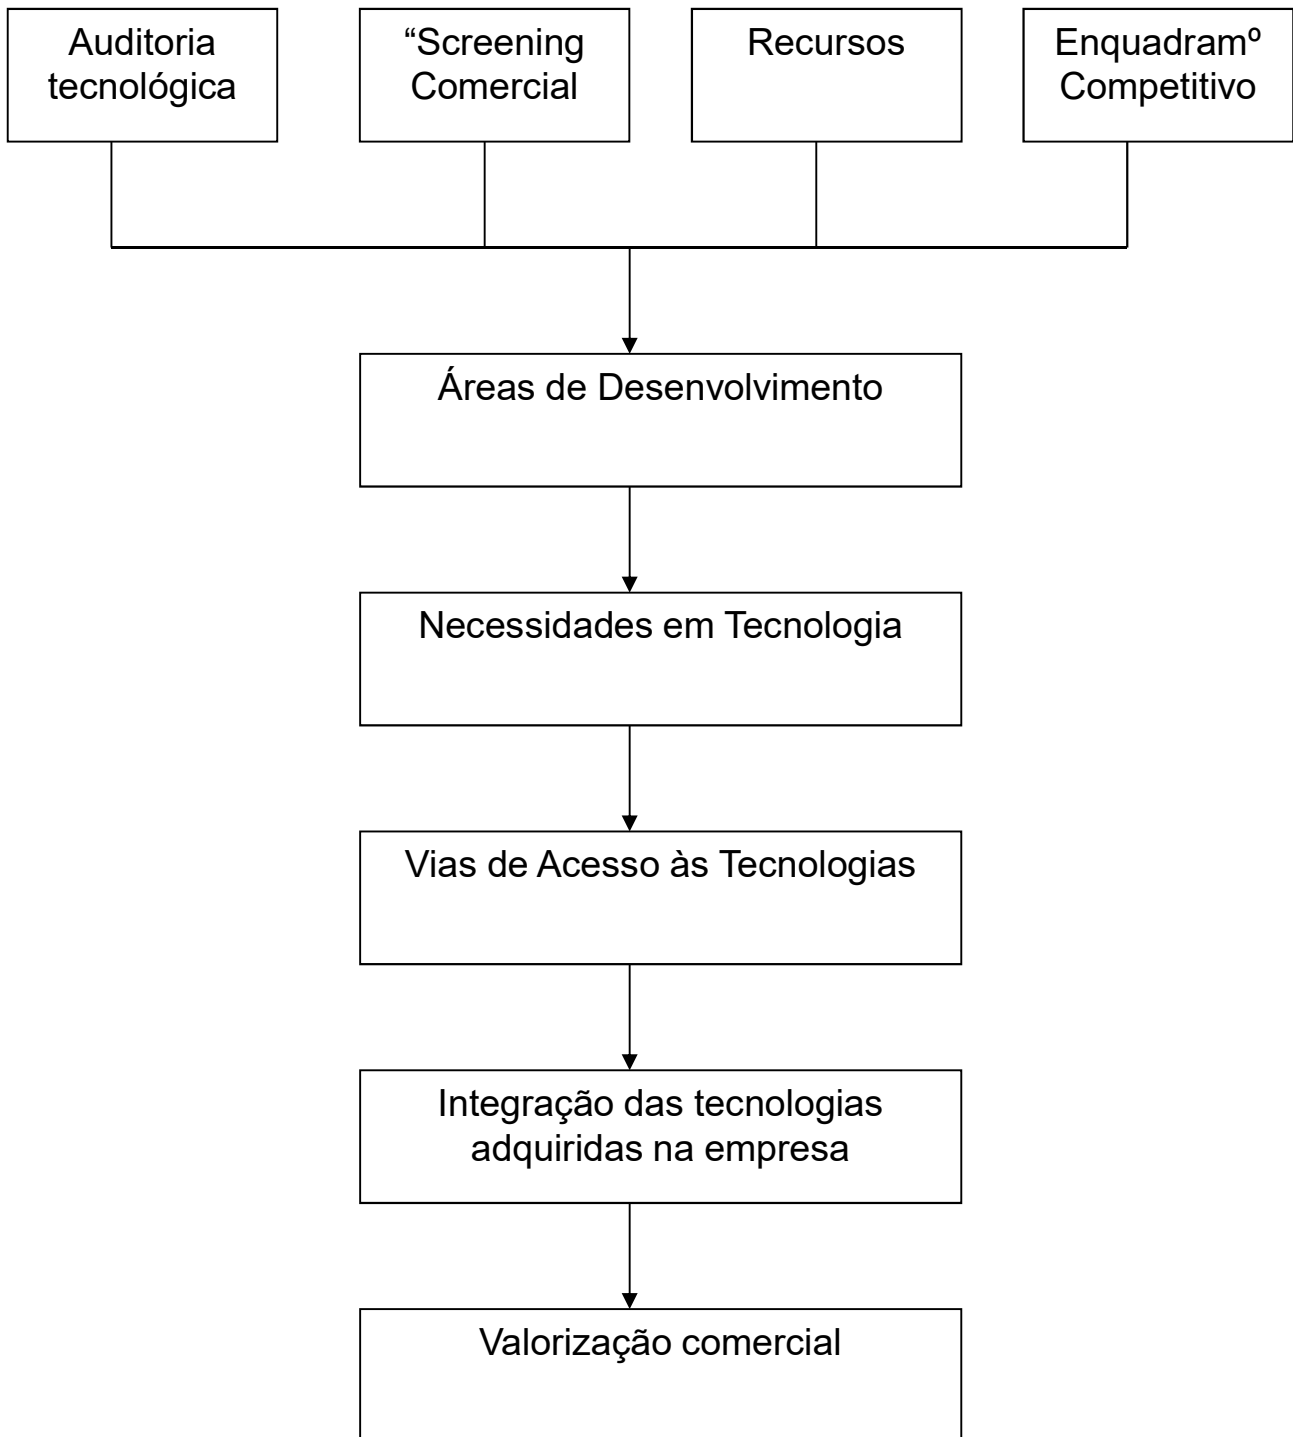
Auditoria tecnológica

“Screening Comercial

Recursos

Enquadramº Competitivo

Áreas de Desenvolvimento

Necessidades em Tecnologia

Vias de Acesso às Tecnologias

Integração das tecnologias adquiridas na empresa

Valorização comercial